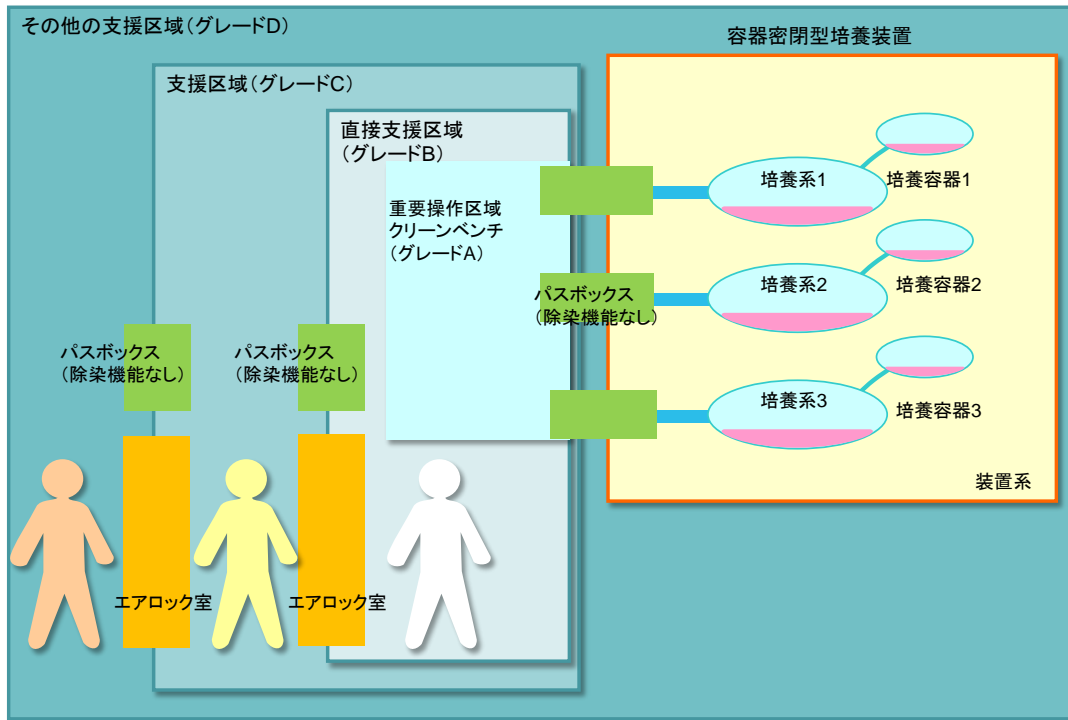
その他の支援区域（グレードD）

容器密閉型培養装置

支援区域（グレードC）

直接支援区域
（グレードB）

重要操作区域
クリーンベンチ
（グレードA）

培養系1
培養容器1

培養系2
培養容器2

パスボックス
（除染機能なし）

培養系3
培養容器3

パスボックス
（除染機能なし）

パスボックス
（除染機能なし）

装置系

エアロック室

エアロック室